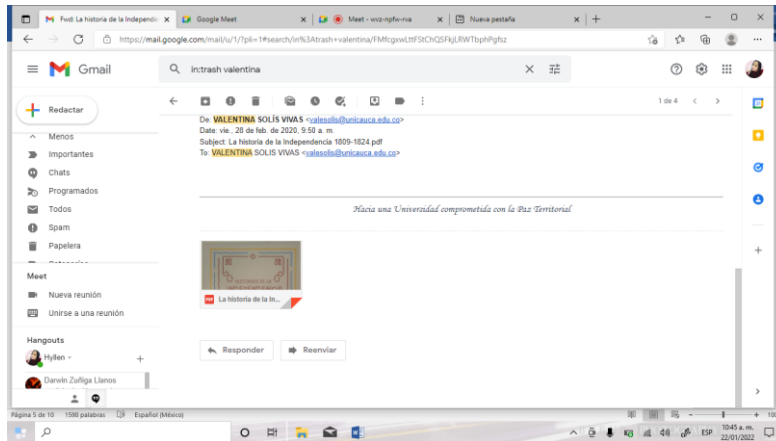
Fwd: La historia de la Independe
Google Meet
Meet - wvz-npfw-rva
Nueva pestaña
https://mail.google.com/mail/u/1/?pli=1#search/in%3Atrash+valentina/FMfcgxwLttFStChQSFkjLRWTbphPgfsz
Gmail
in:trash valentina
Redactar
Menos
Importantes
Chats
Programados
Todos
Spam
Papelera
Meet
Nueva reunión
Unirse a una reunión
Hangouts
Hyllen
Darwin Zuñiga Llanos
1 de 4
De: VALENTINA SOLÍS VIVAS <valesolis@unicauca.edu.co>
Date: vie., 28 de feb. de 2020, 9:50 a. m.
Subject: La historia de la Independencia 1809-1824.pdf
To: VALENTINA SOLIS VIVAS <valesolis@unicauca.edu.co>

Hacia una Universidad comprometida con la Paz Territorial

La historia de la In...
Responder
Reenviar
Página 5 de 10 1588 palabras Español (México)
ESP 10:45 a. m. 22/01/2022